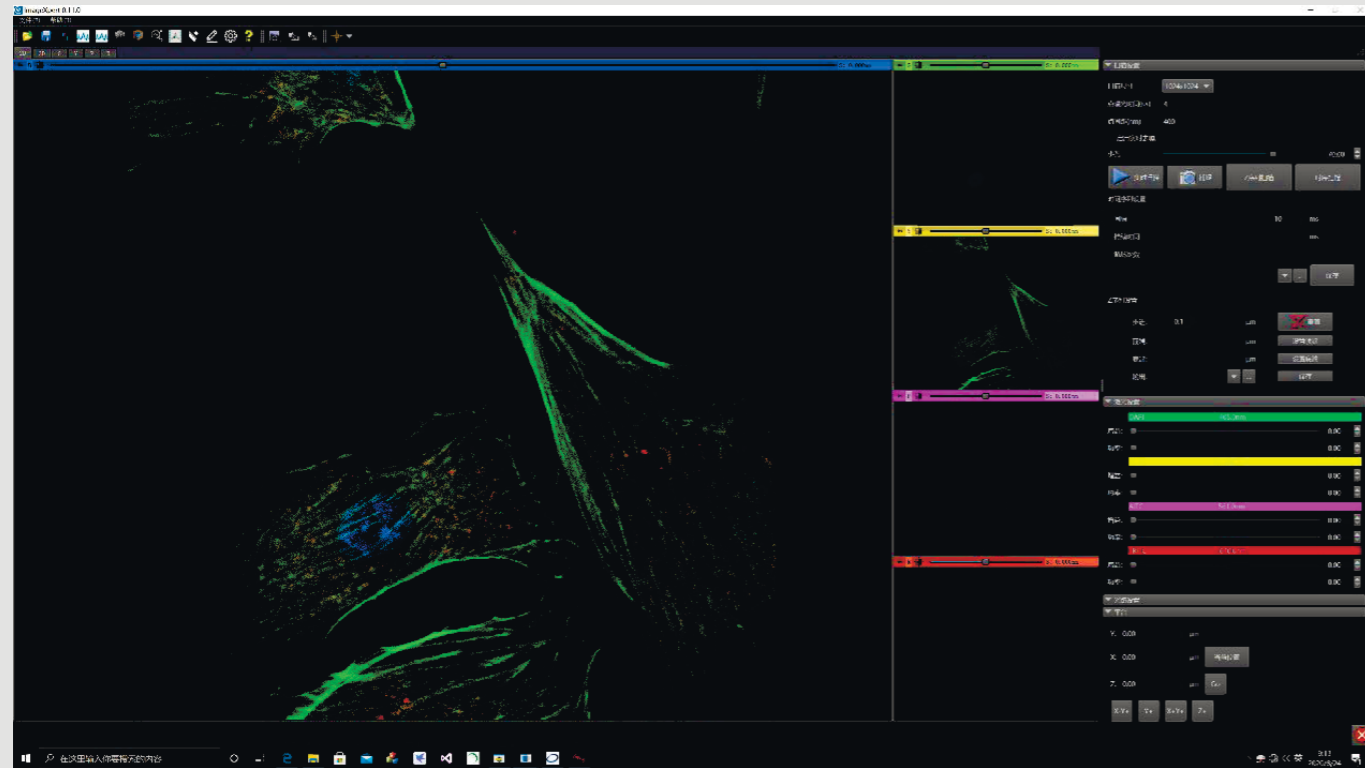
ImageXcent 0.1.0
文件(F) 帮助(H)
0.000 ms
0.000 ms
0.000 ms
0.000 ms
0.000 ms
图像尺寸 1024x1024
4
488
开始扫描 拍照
10 ms
ms
0.1 μm
μm
μm
0.0C
0.0C
0.0C
0.0C
0.0C
0.0C
0.0C
0.0C
X: 0.00 μm
Y: 0.00 μm
Z: 0.00 μm
Go
X-Y+ Y+ X+Y+ Z+
在这里输入你要搜索的内容